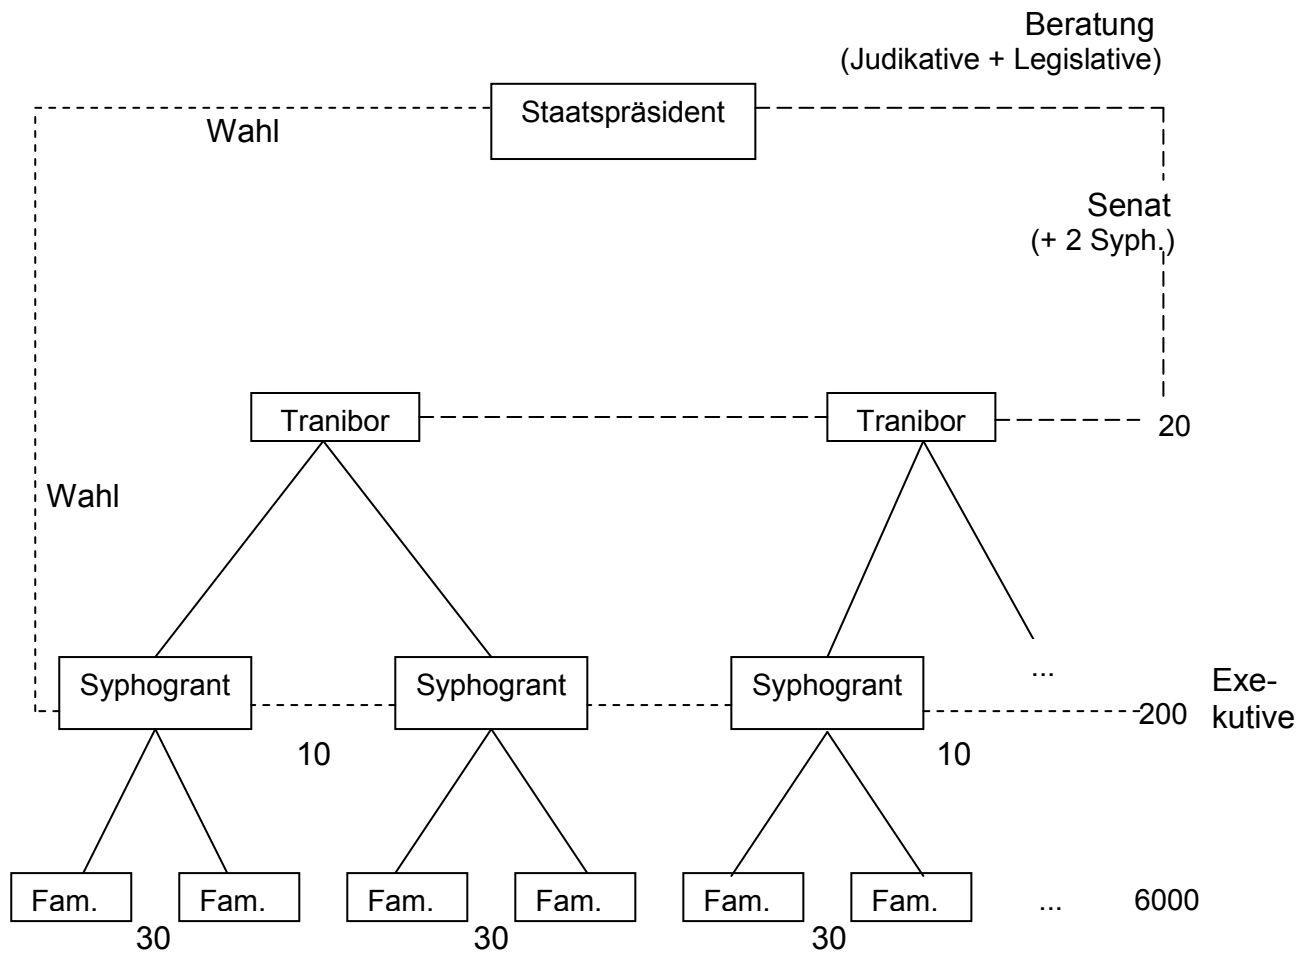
Beratung
(Judikative + Legislative)

Staatspräsident

Wahl

Senat
(+ 2 Syph.)

Tranibor

Tranibor

20

Wahl

Syphogrant

Syphogrant

Syphogrant

...

Exekutive

200

10

10

Fam.

Fam.

Fam.

Fam.

Fam.

Fam.

...

6000

30

30

30